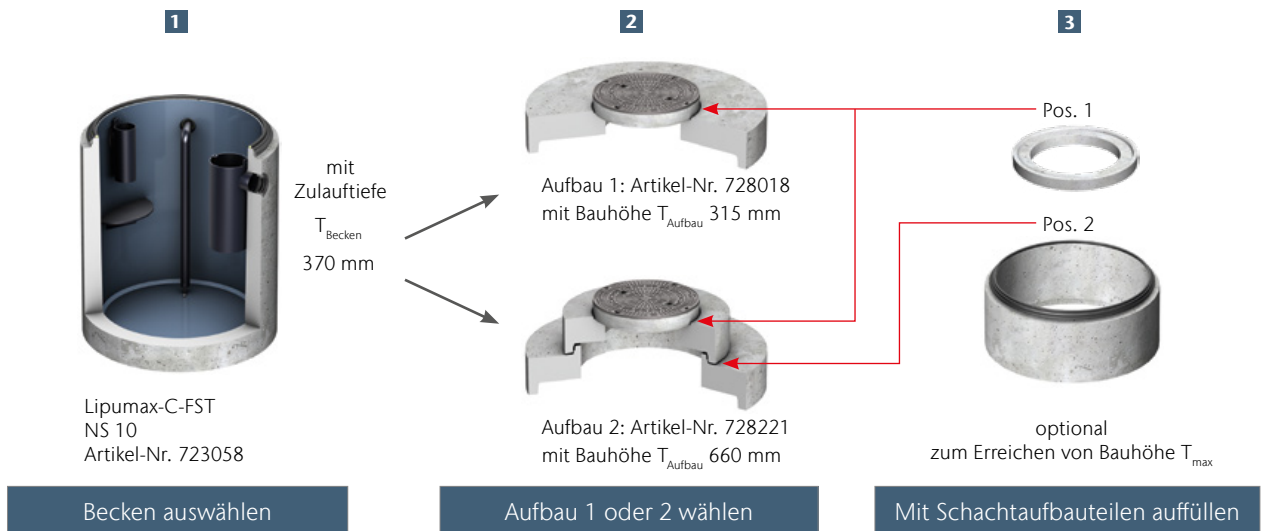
1

2

3

mit Zulauftiefe $T_{Becken}$ 370 mm

Aufbau 1: Artikel-Nr. 728018
mit Bauhöhe $T_{Aufbau}$ 315 mm

Pos. 1

Pos. 2

Lipumax-C-FST
NS 10
Artikel-Nr. 723058

Aufbau 2: Artikel-Nr. 728221
mit Bauhöhe $T_{Aufbau}$ 660 mm

optional
zum Erreichen von Bauhöhe $T_{max}$

Becken auswählen

Aufbau 1 oder 2 wählen

Mit Schachtaufbauteilen auffüllen